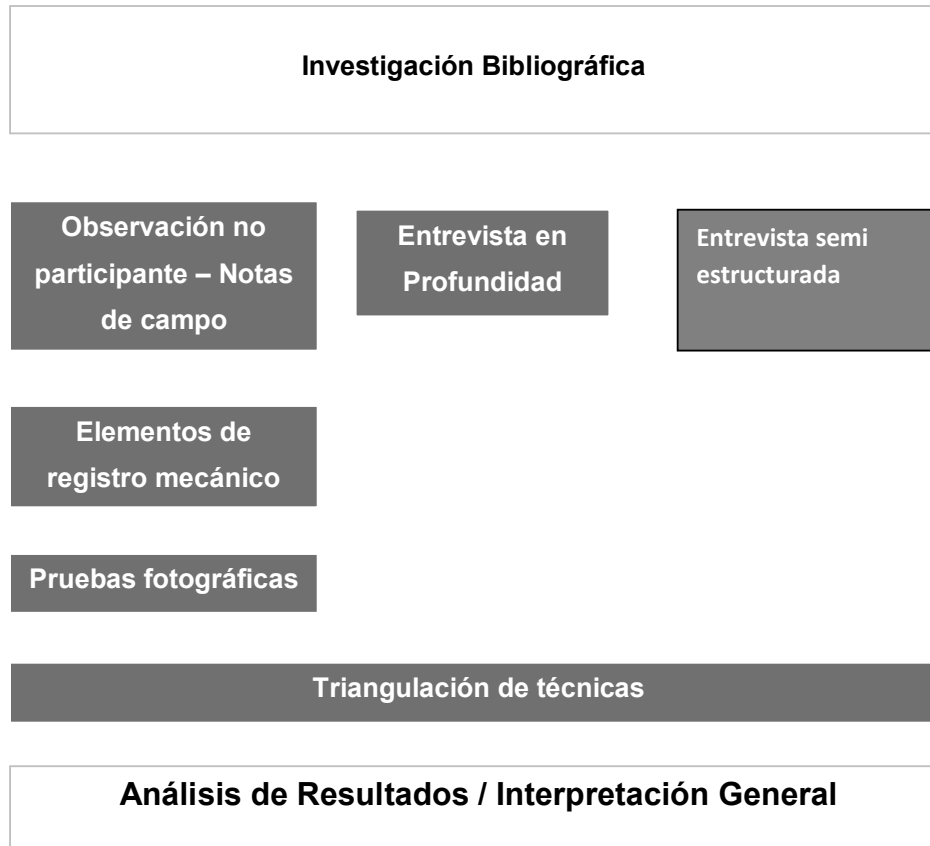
Investigación Bibliográfica

Observación no participante – Notas de campo

Entrevista en Profundidad

Entrevista semi estructurada

Elementos de registro mecánico

Pruebas fotográficas

Triangulación de técnicas

Análisis de Resultados / Interpretación General